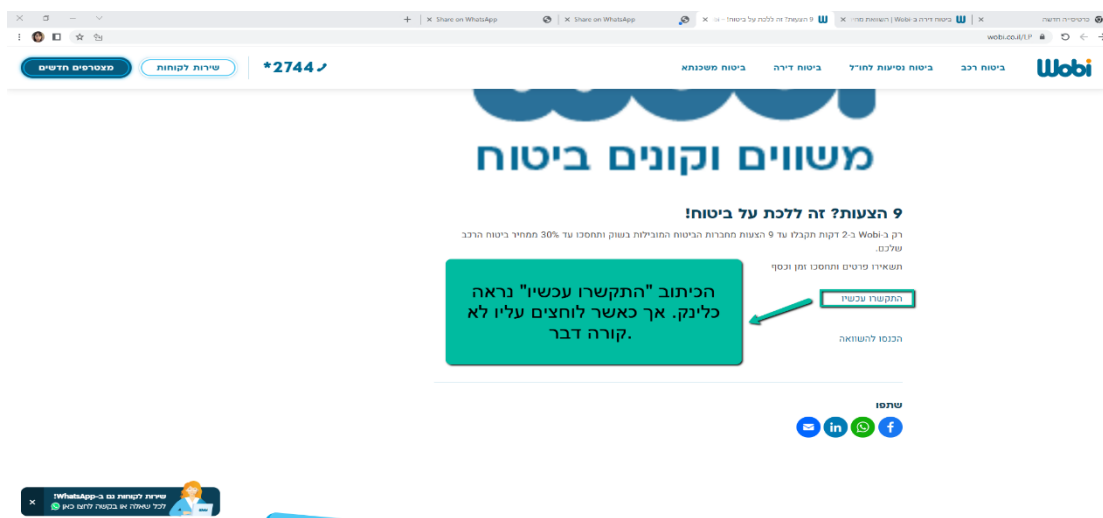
כרטיסייה חדשה | ביטוח דירה ב-Wobi | השוואת מחי | 9 הצעות? זה ללכת על ביטוח! - ה | Share on WhatsApp | Share on WhatsApp

wobi.co.il/LP

Wobi | ביטוח רכב | ביטוח נסיעות לחו"ל | ביטוח דירה | ביטוח משכנתא | *2744 | שירות לקוחות | מצטרפים חדשים

משווים וקונים ביטוח

9 הצעות? זה ללכת על ביטוח!

רק ב-Wobi ב-2 דקות תקבלו עד 9 הצעות מחברות הביטוח המובילות בשוק ותחסכו עד 30% ממחיר ביטוח הרכב שלכם.

תשאירו פרטים ותחסכו זמן וכסף

התקשרו עכשיו

הכנסו להשוואה

הכיתוב "התקשרו עכשיו" נראה כלינק. אך כאשר לוחצים עליו לא קורה דבר.

שתפו

שירות לקוחות גם ב-WhatsApp!
לכל שאלה או בקשה לחצו כאן